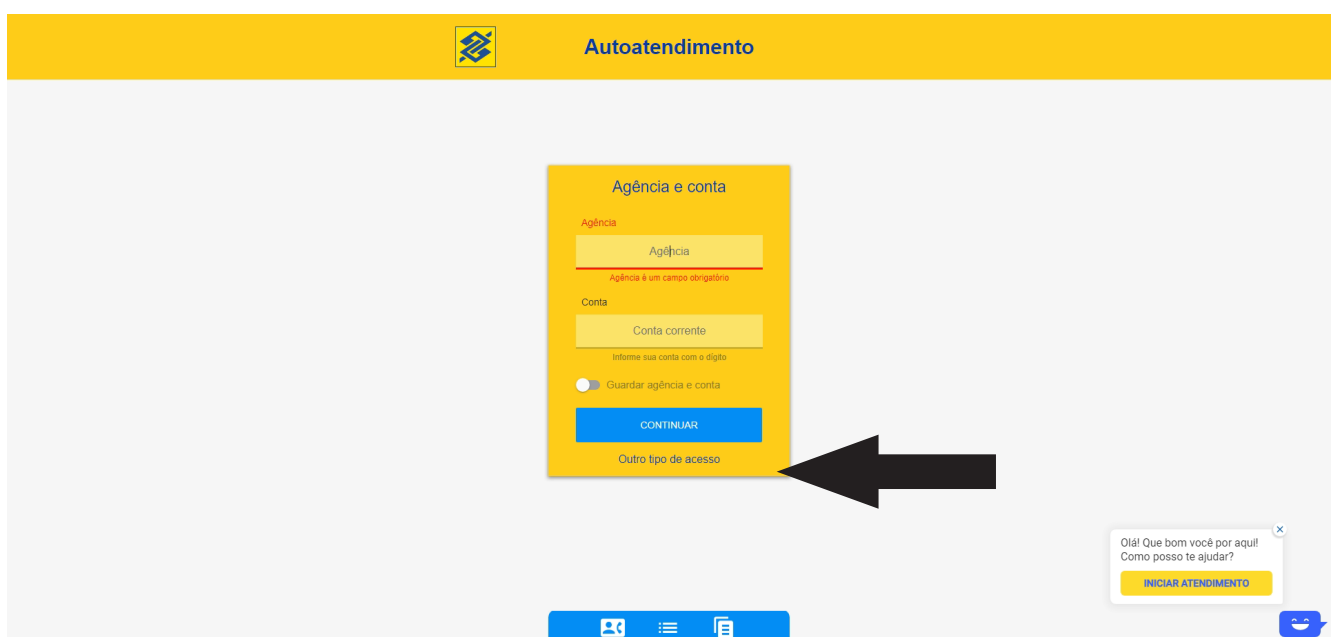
Autoatendimento

Agência e conta

Agência

Agência

Agência é um campo obrigatório

Conta

Conta corrente

Informe sua conta com o dígito

Guardar agência e conta

CONTINUAR

Outro tipo de acesso

Olá! Que bom você por aqui! Como posso te ajudar?

INICIAR ATENDIMENTO